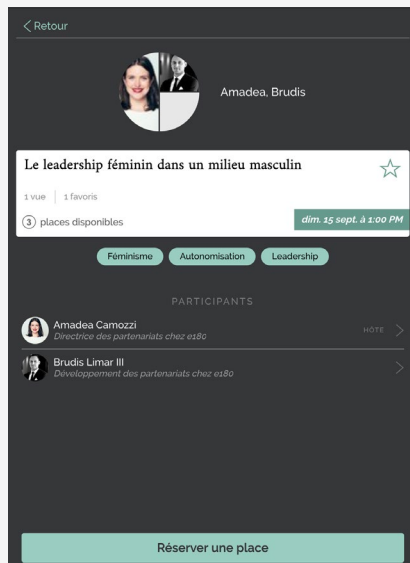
< Retour

Amadea, Brudis

Le leadership féminin dans un milieu masculin

1 vue | 1 favoris

3 places disponibles

dim. 15 sept. à 1:00 PM

Féminisme

Autonomisation

Leadership

PARTICIPANTS

Amadea Camozzi
Directrice des partenariats chez e180

HÔTE

Brudis Limar III
Développement des partenariats chez e180

Réserver une place